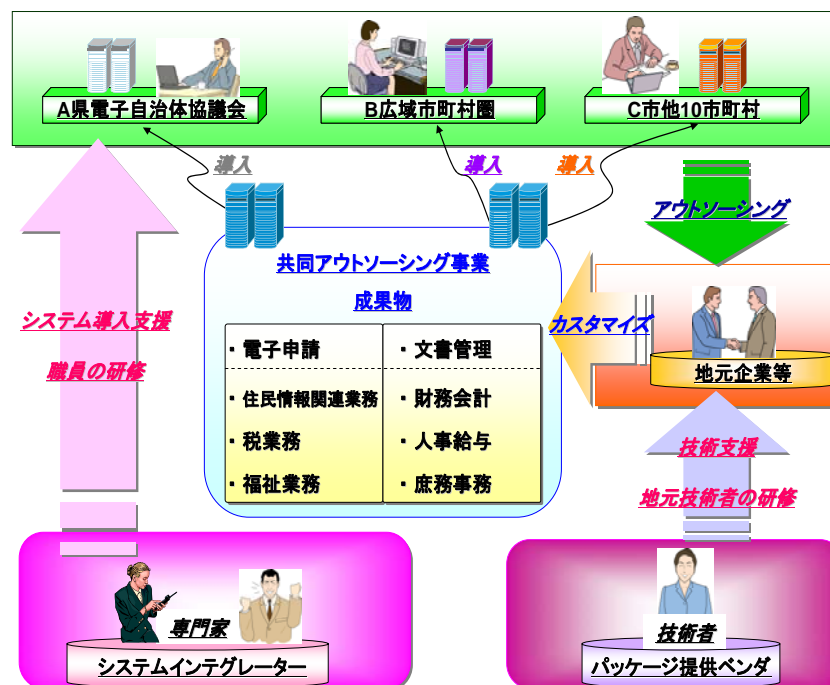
A県電子自治体協議会

B広域市町村圏

C市他10市町村

導入

導入

導入

アウトソーシング

共同アウトソーシング事業

成果物

システム導入支援

職員の研修

カスタマイズ

地元企業等

| ・電子申請 | ・文書管理 |
|---|---|
| ・住民情報関連業務 | ・財務会計 |
| ・税業務 | ・人事給与 |
| ・福祉業務 | ・庶務事務 |

技術支援

地元技術者の研修

専門家

システムインテグレーター

技術者

パッケージ提供ベンダ